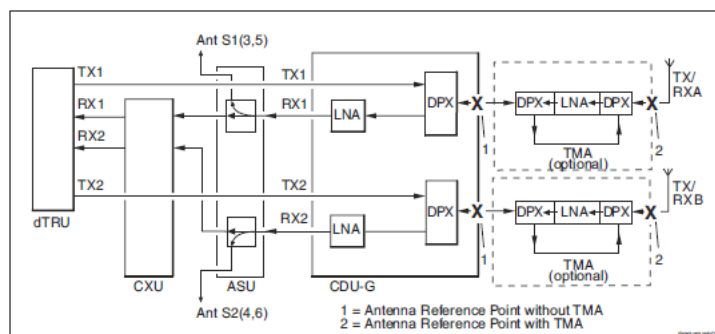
Ant S1(3,5)

TX1
TX1
RX1
RX1
LNA
DPX
X
DPX
LNA
DPX
X
TX/RXA
1
2
TMA (optional)

RX2
TX2
TX2
RX2
LNA
DPX
X
DPX
LNA
DPX
X
TX/RXB
1
2
TMA (optional)

dTRU
CXU
ASU
CDU-G

Ant S2(4,6)

1 = Antenna Reference Point without TMA
2 = Antenna Reference Point with TMA